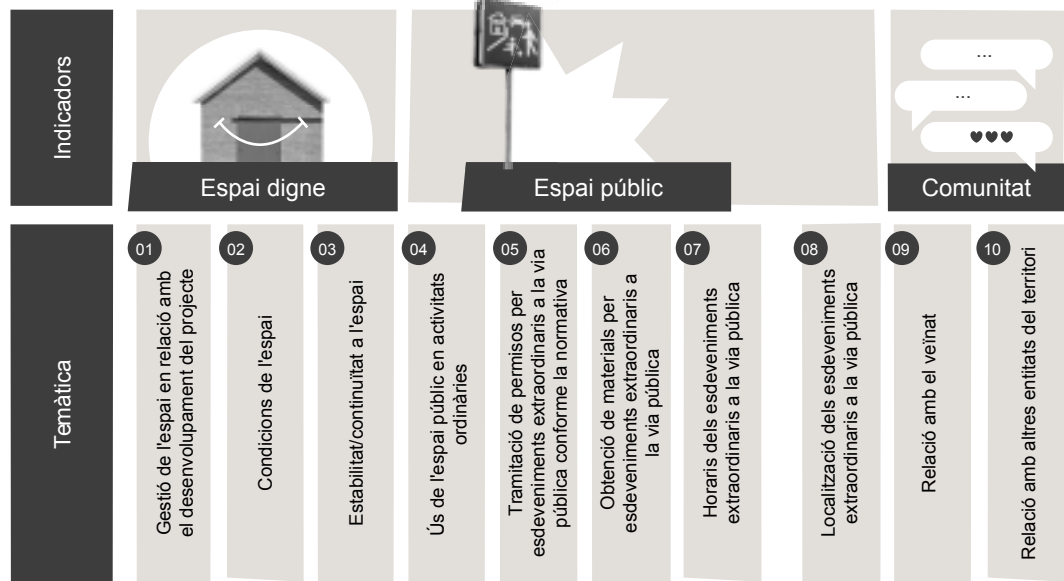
Indicadors

...

...

Espai digne

Espai públic

Comunitat

Temàtica

01
Gestió de l'espai en relació amb el desenvolupament del projecte

02
Condicions de l'espai

03
Estabilitat/continuïtat a l'espai

04
Ús de l'espai públic en activitats ordinàries

05
Tramitació de permisos per esdeveniments extraordinaris a la via pública conforme la normativa

06
Obtenció de materials per esdeveniments extraordinaris a la via pública

07
Horaris dels esdeveniments extraordinaris a la via pública

08
Localització dels esdeveniments extraordinaris a la via pública

09
Relació amb el veïnat

10
Relació amb altres entitats del territori